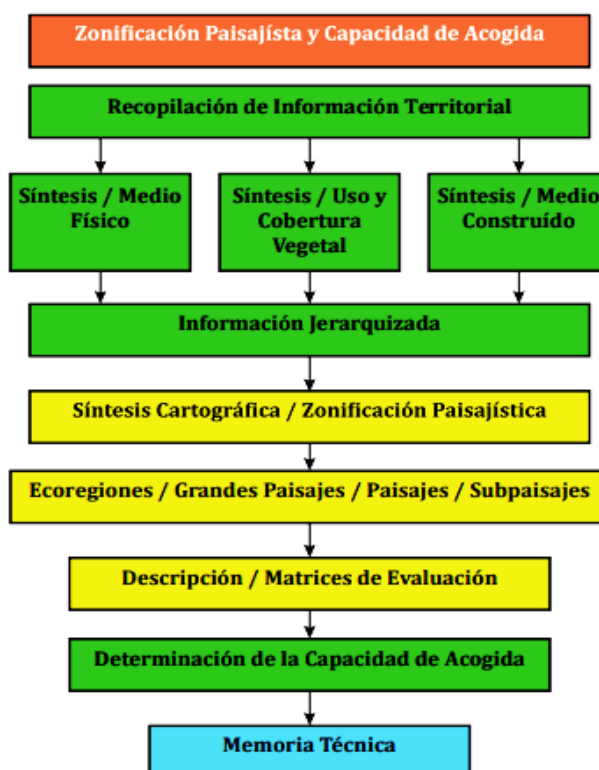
Zonificación Paisajísta y Capacidad de Acogida

Recopilación de Información Territorial

Síntesis / Medio Físico

Síntesis / Uso y Cobertura Vegetal

Síntesis / Medio Construído

Información Jerarquizada

Síntesis Cartográfica / Zonificación Paisajística

Ecoregiones / Grandes Paisajes / Paisajes / Subpaisajes

Descripción / Matrices de Evaluación

Determinación de la Capacidad de Acogida

Memoria Técnica